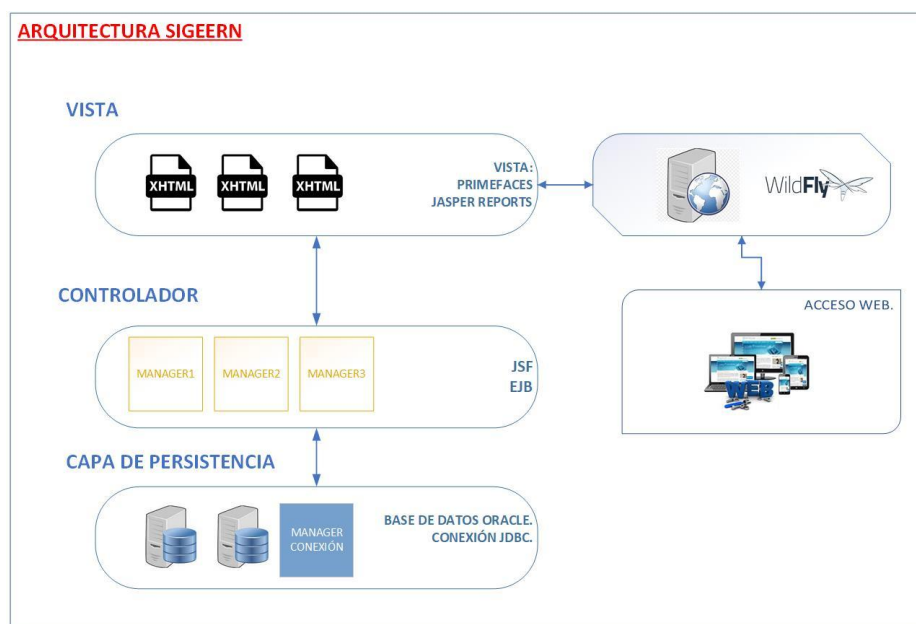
ARQUITECTURA SIGEERN

VISTA

XHTML XHTML XHTML

VISTA:
PRIMEFACES
JASPER REPORTS

WildFly

CONTROLADOR

MANAGER1 MANAGER2 MANAGER3

JSF
EJB

ACCESO WEB.

WEB

CAPA DE PERSISTENCIA

MANAGER CONEXIÓN

BASE DE DATOS ORACLE.
CONEXIÓN JDBC.